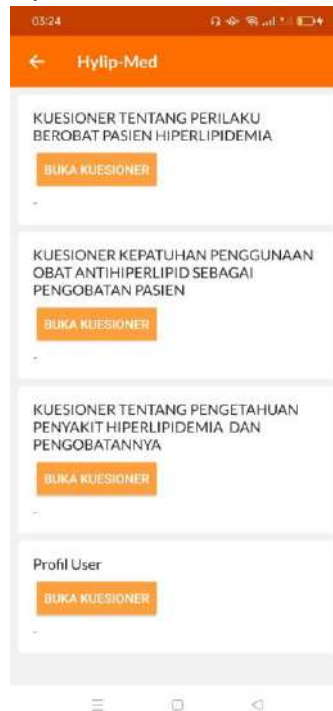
03:24

← Hylip-Med

KUESIONER TENTANG PERILAKU BEROBAT PASIEN HIPERLIPIDEMIA

BUKA KUESIONER

-

KUESIONER KEPATUHAN PENGGUNAAN OBAT ANTIHIPERLIPID SEBAGAI PENGOBATAN PASIEN

BUKA KUESIONER

-

KUESIONER TENTANG PENGETAHUAN PENYAKIT HIPERLIPIDEMIA DAN PENGOBATANNYA

BUKA KUESIONER

-

Profil User

BUKA KUESIONER

-